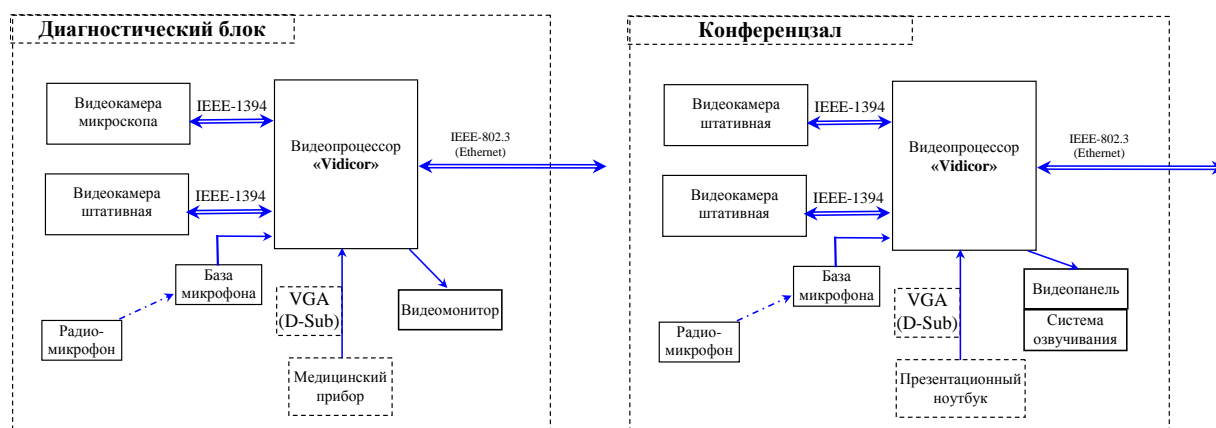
Диагностический блок

Видеокамера микроскопа

IEEE-1394

Видеопроцессор «Vidicor»

IEEE-802.3 (Ethernet)

Видеокамера штативная

IEEE-1394

База микрофона

Радио-микрофон

VGA (D-Sub)

Видеомонитор

Медицинский прибор

Конференцзал

Видеокамера штативная

IEEE-1394

Видеопроцессор «Vidicor»

IEEE-802.3 (Ethernet)

Видеокамера штативная

IEEE-1394

База микрофона

Радио-микрофон

VGA (D-Sub)

Видеопанель

Система озвучивания

Презентационный ноутбук